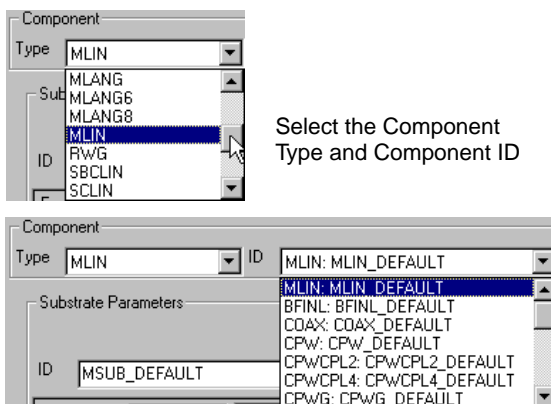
Component

Type MLIN

Sub

ID

MLANG
MLANG6
MLANG8
MLIN
RWG
SBCLIN
SCLIN

Select the Component Type and Component ID

Component

Type MLIN

ID MLIN: MLIN_DEFAULT

Substrate Parameters

ID MSUB_DEFAULT

MLIN: MLIN_DEFAULT
BFINL: BFINL_DEFAULT
COAX: COAX_DEFAULT
CPW: CPW_DEFAULT
CPWCPL2: CPWCPL2_DEFAULT
CPWCPL4: CPWCPL4_DEFAULT
CPWG: CPWG_DEFAULT